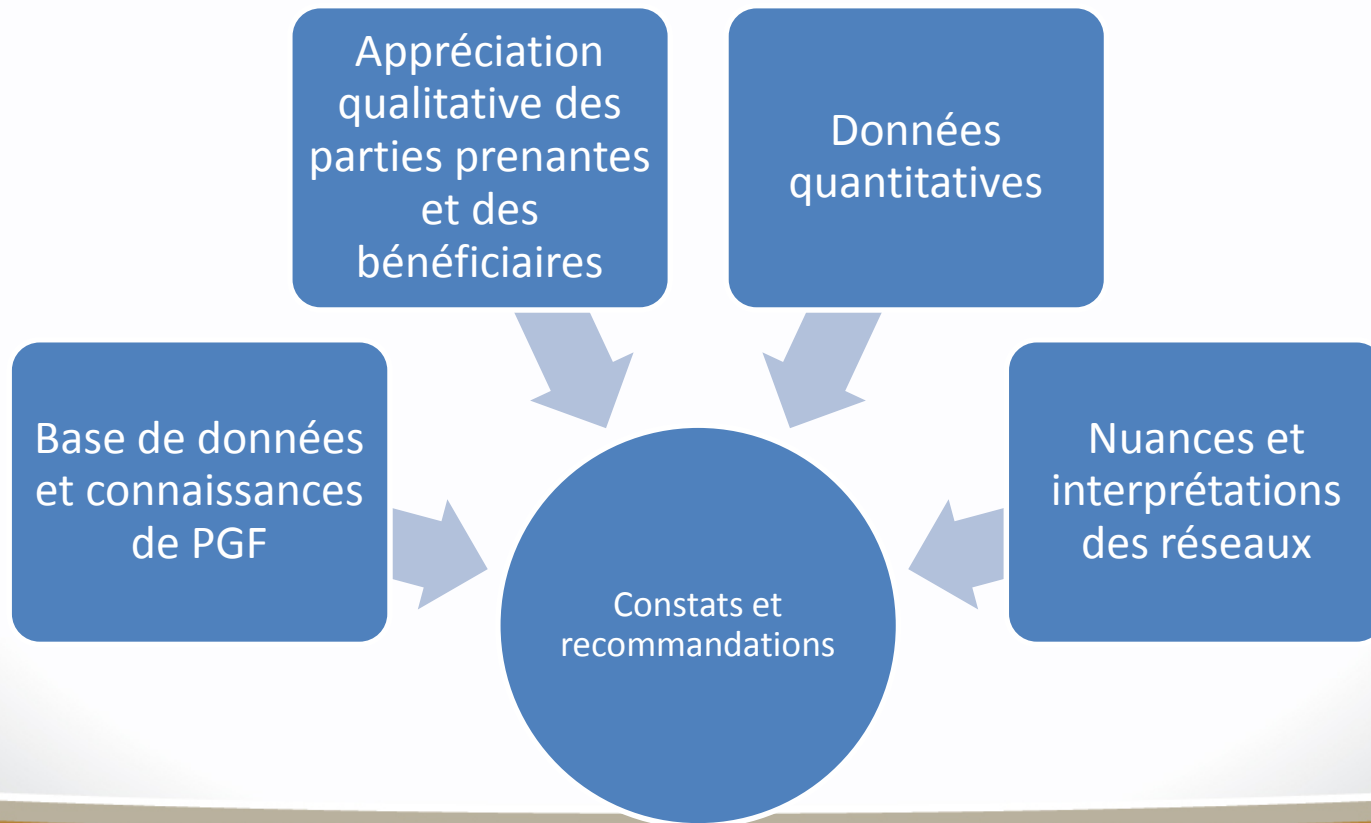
Appréciation qualitative des parties prenantes et des bénéficiaires

Données quantitatives

Base de données et connaissances de PGF

Nuances et interprétations des réseaux

Constats et recommandations